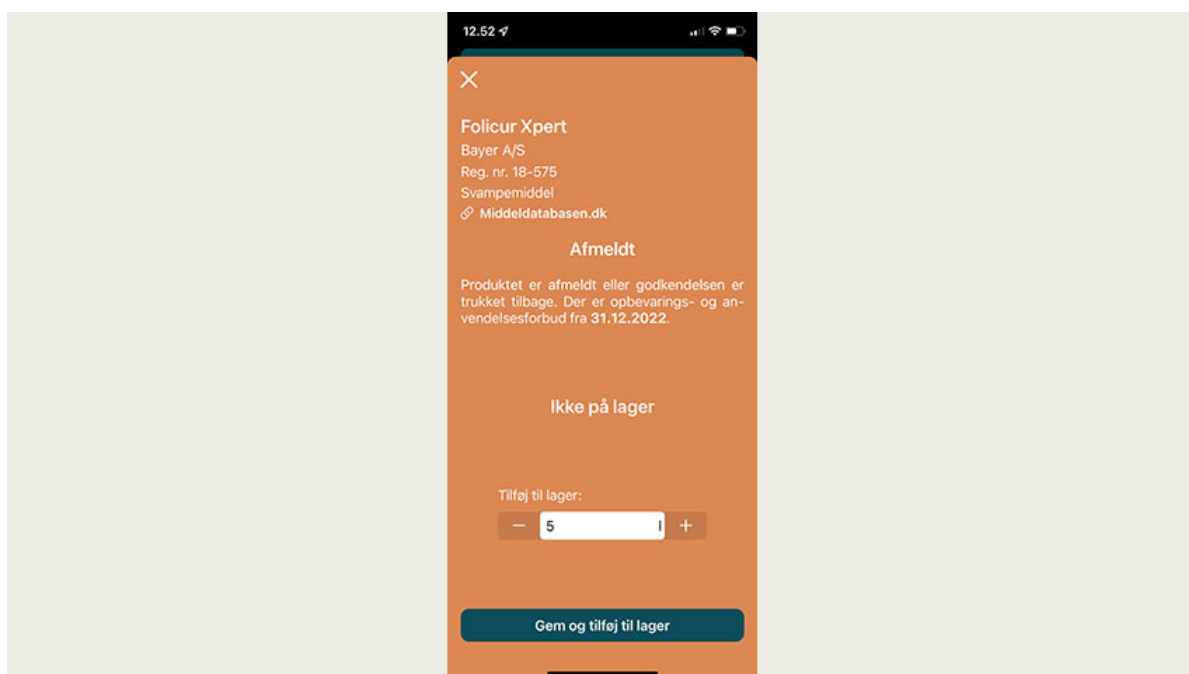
12.52

Folicur Xpert
Bayer A/S
Reg. nr. 18-575
Svampemiddel
Middeldatabasen.dk

Afmeldt

Produktet er afmeldt eller godkendelsen er trukket tilbage. Der er opbevarings- og anvendelsesforbud fra **31.12.2022**.

Ikke på lager

Tilføj til lager:
− 5 l +

Gem og tilføj til lager